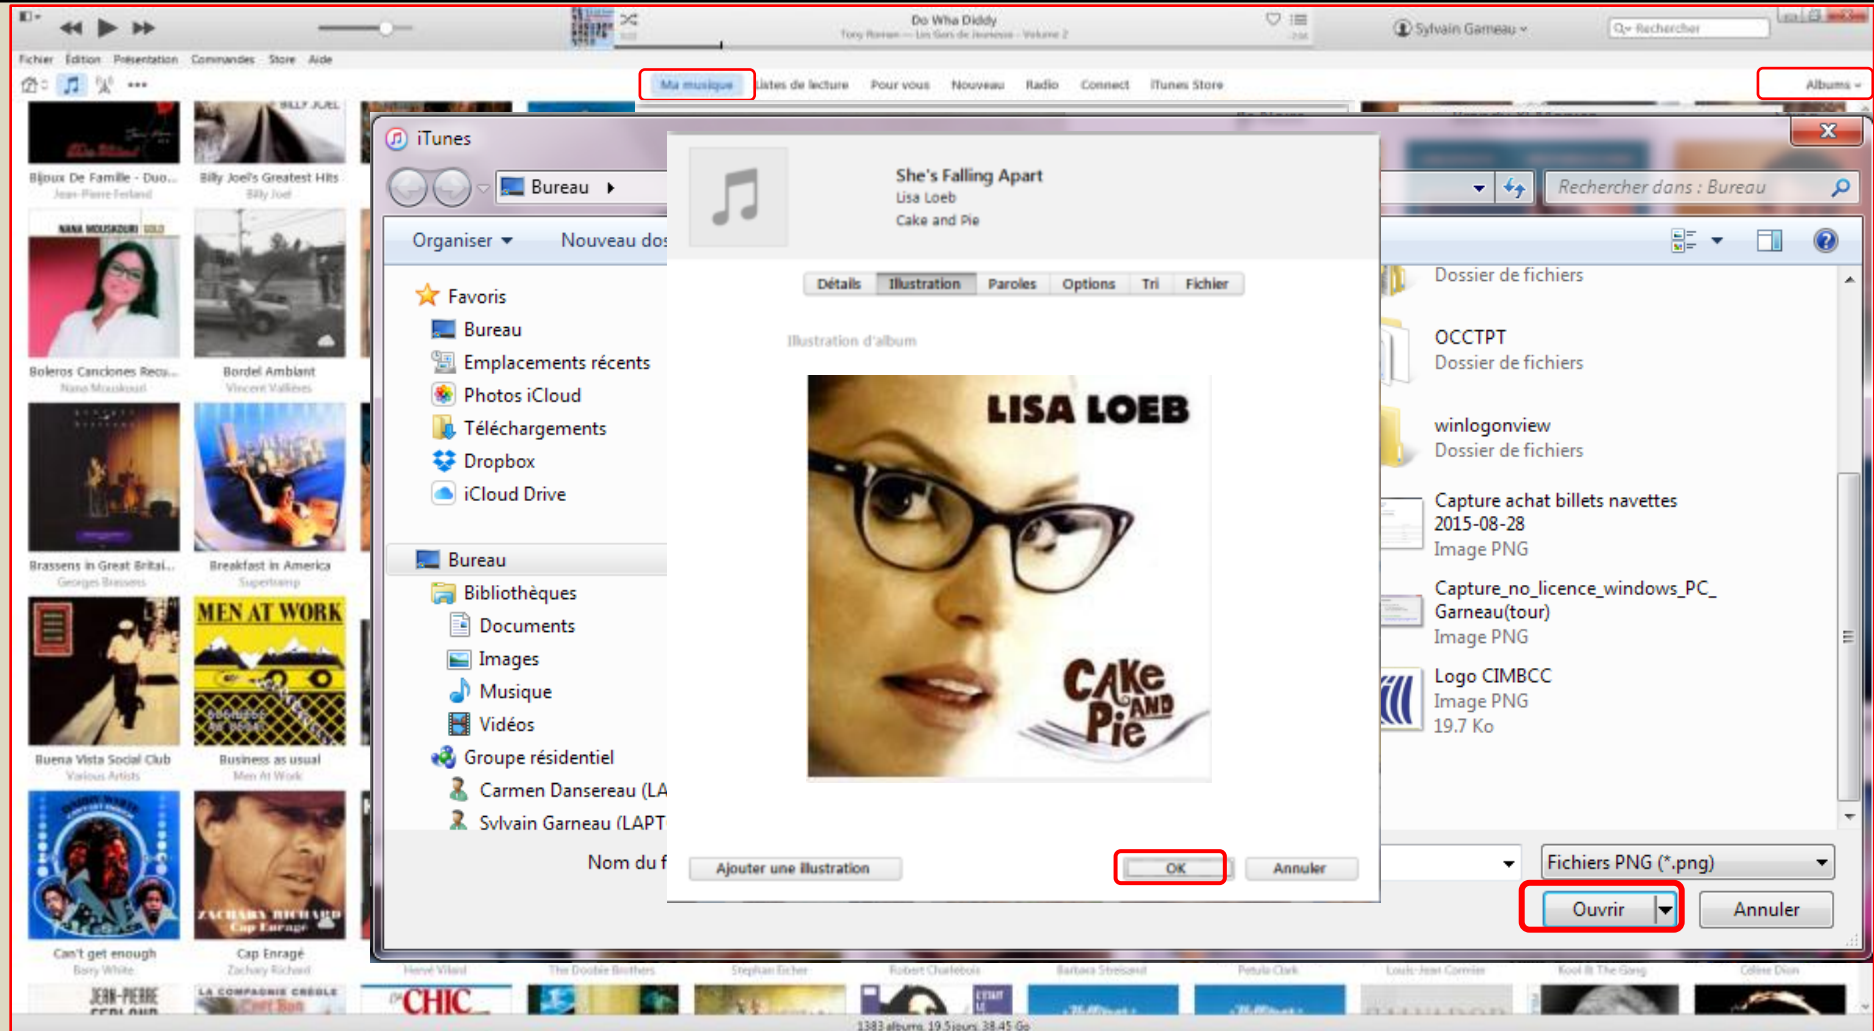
Do Wha Diddy
Tony Roman — Les Gars de Jeunesse - Volume 2
Sylvain Garneau
Rechercher

Fichier Édition Présentation Commandes Store Aide

Ma musique Listes de lecture Pour vous Nouveau Radio Connect iTunes Store Albums

Bijoux De Famille - Duo...
Jean-Pierre Ferland
Billy Joel's Greatest Hits
Billy Joel
Boleros Canciones Recu...
Nana Mouskouri
Bordel Ambiant
Vincent Vallières
Brassens in Great Britai...
Georges Brassens
Breakfast in America
Supertramp
Buena Vista Social Club
Various Artists
Business as usual
Men At Work
Can't get enough
Barry White
Cap Enragé
Zachary Richard

iTunes
Bureau
Rechercher dans : Bureau
Organiser Nouveau dos
Favoris
Bureau
Emplacements récents
Photos iCloud
Téléchargements
Dropbox
iCloud Drive
Bureau
Bibliothèques
Documents
Images
Musique
Vidéos
Groupe résidentiel
Carmen Dansereau (LA
Sylvain Garneau (LAPT
Nom du f

Dossier de fichiers
OCCTPT
Dossier de fichiers
winlogonview
Dossier de fichiers
Capture achat billets navettes 2015-08-28
Image PNG
Capture_no_licence_windows_PC_Garneau(tour)
Image PNG
Logo CIMBCC
Image PNG
19.7 Ko
Fichiers PNG (*.png)
Ouvrir
Annuler

She's Falling Apart
Lisa Loeb
Cake and Pie
Détails Illustration Paroles Options Tri Fichier
Illustration d'album
LISA LOEB
CAKE AND PIE
Ajouter une illustration
OK
Annuler

Hervé Vilard The Doobie Brothers Stephan Eicher Robert Charlebois Barbara Streisand Petula Clark Louis-Jean Cormier Kool & The Gang Céline Dion
1383 albums, 19,5 jours, 38,45 Go